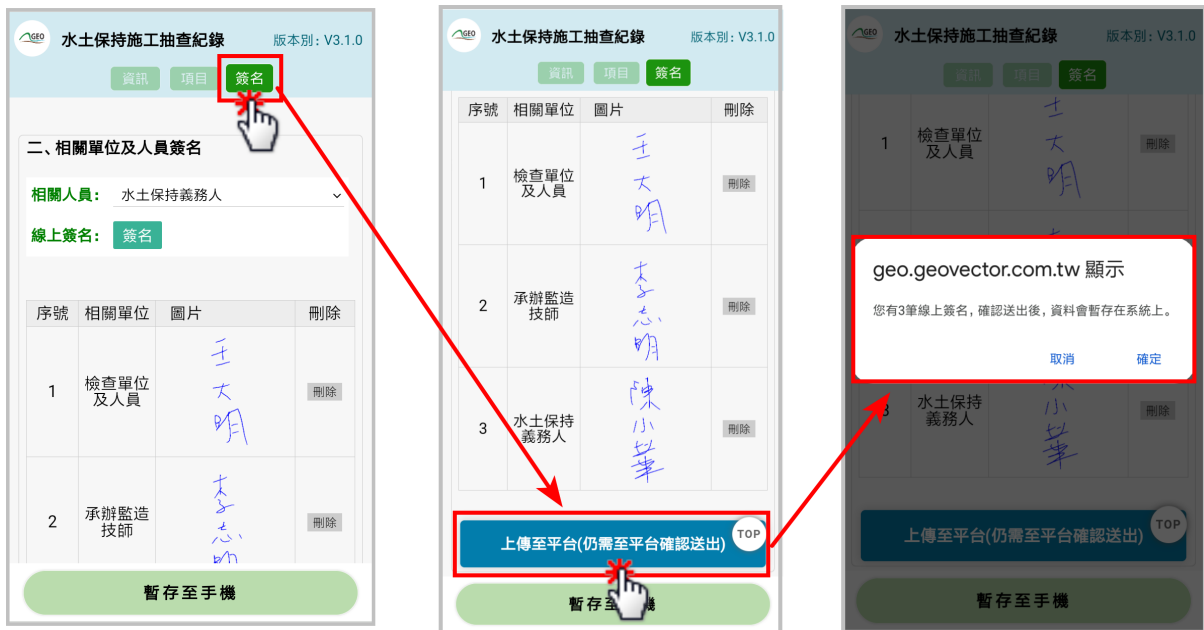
GEO 水土保持施工抽查紀錄 版本別：V3.1.0

資訊 項目 簽名

二、相關單位及人員簽名

相關人員： 水土保持義務人

線上簽名： 簽名

| 序號 | 相關單位 | 圖片 | 刪除 |
|---|---|---|---|
| 1 | 檢查單位及人員 | 王大明 | 刪除 |
| 2 | 承辦監造技師 | 李志明 | 刪除 |

暫存至手機

GEO 水土保持施工抽查紀錄 版本別：V3.1.0

資訊 項目 簽名

| 序號 | 相關單位 | 圖片 | 刪除 |
|---|---|---|---|
| 1 | 檢查單位及人員 | 王大明 | 刪除 |
| 2 | 承辦監造技師 | 李志明 | 刪除 |
| 3 | 水土保持義務人 | 陳小華 | 刪除 |

上傳至平台(仍需至平台確認送出) TOP

暫存至手機

GEO 水土保持施工抽查紀錄 版本別：V3.1.0

資訊 項目 簽名

1 檢查單位及人員 王大明 刪除

geo.geovector.com.tw 顯示

您有3筆線上簽名，確認送出後，資料會暫存在系統上。

取消 確定

3 水土保持義務人 陳小華 刪除

上傳至平台(仍需至平台確認送出) TOP

暫存至手機